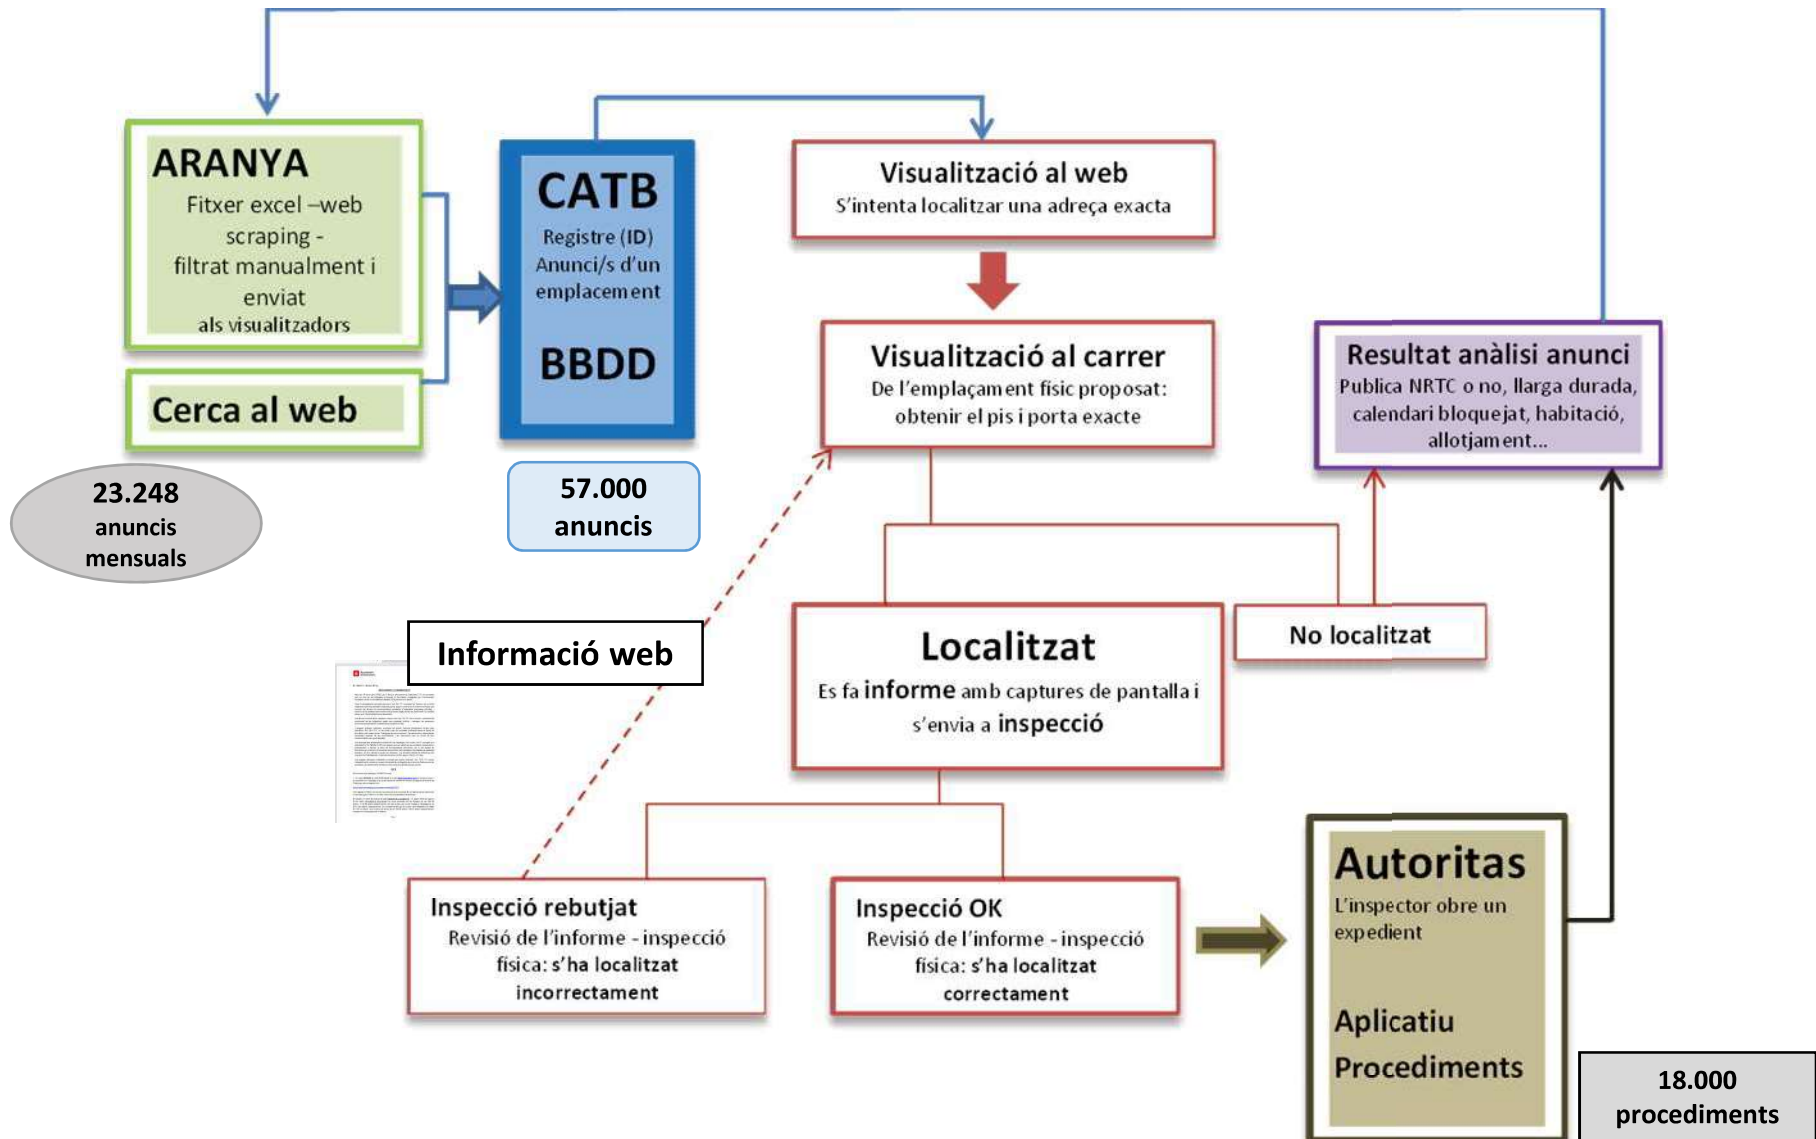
ARANYA
Fitxer excel –web scraping - filtrat manualment i enviat als visualitzadors

Cerca al web

23.248 anuncis mensuals

CATB
Registre (ID)
Anunci/s d'un emplacement

BBDD

57.000 anuncis

Visualització al web
S'intenta localitzar una adreça exacta

Visualització al carrer
De l'emplaçament físic proposat: obtenir el pis i porta exacte

Resultat anàlisi anunci
Publica NRTC o no, llarga durada, calendari bloquejat, habitació, allotjament...

Informació web

Localitzat
Es fa informe amb captures de pantalla i s'envia a inspecció

No localitzat

Inspecció rebutjat
Revisió de l'informe - inspecció física: s'ha localitzat incorrectament

Inspecció OK
Revisió de l'informe - inspecció física: s'ha localitzat correctament

Autoritas
L'inspector obre un expedient

Aplicatiu
Procediments

18.000 procediments